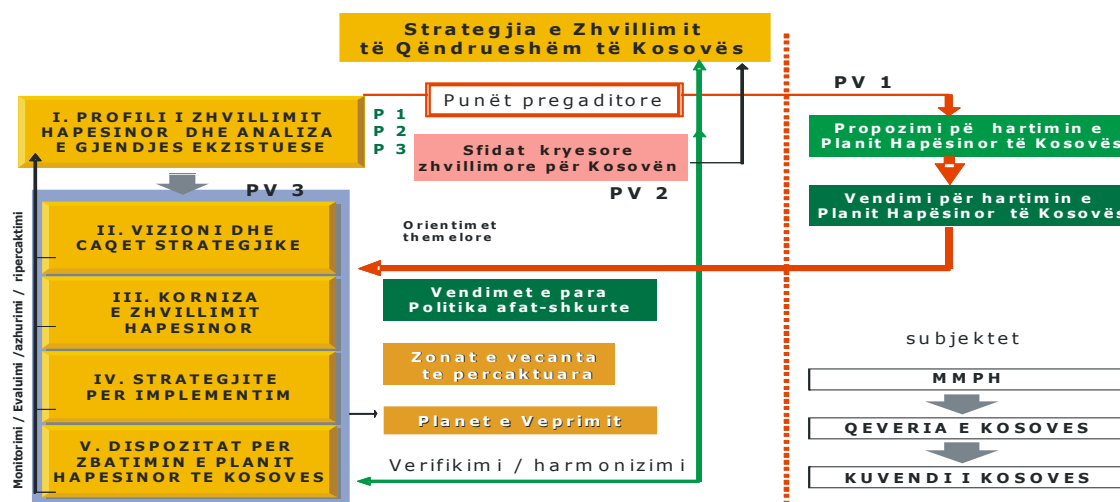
Strategjia e Zhvillimit të Qëndrueshëm të Kosovës

PV 1

I. PROFILI I ZHVILLIMIT HAPESINOR DHE ANALIZA E GJENDJES EKZISTUESE

Punët pregaditore

P 1
P 2
P 3

Sfidat kryesore zhvillimore për Kosovën

PV 2

Propozimi pë hartimin e Planit Hapësinor të Kosovës

Vendimi për hartimin e Planit Hapësinor të Kosovës

PV 3

II. VIZIONI DHE CAQET STRATEGJIKE

Orientimet themelore

III. KORNIZA E ZHVILLIMIT HAPESINOR

Vendimet e para Politika afat-shkurte

IV. STRATEGJITE PER IMPLEMENTIM

Zonat e vecanta te percaktuara

Planet e Veprimit

V. DISPOZITAT PER ZBATIMIN E PLANIT HAPESINOR TE KOSOVES

Verifikimi / harmonizimi

Monitorimi / Evaluimi /azhurimi / ripercaktimi

subjektet

MMPH

QEVERIA E KOSOVES

KUVENDI I KOSOVES